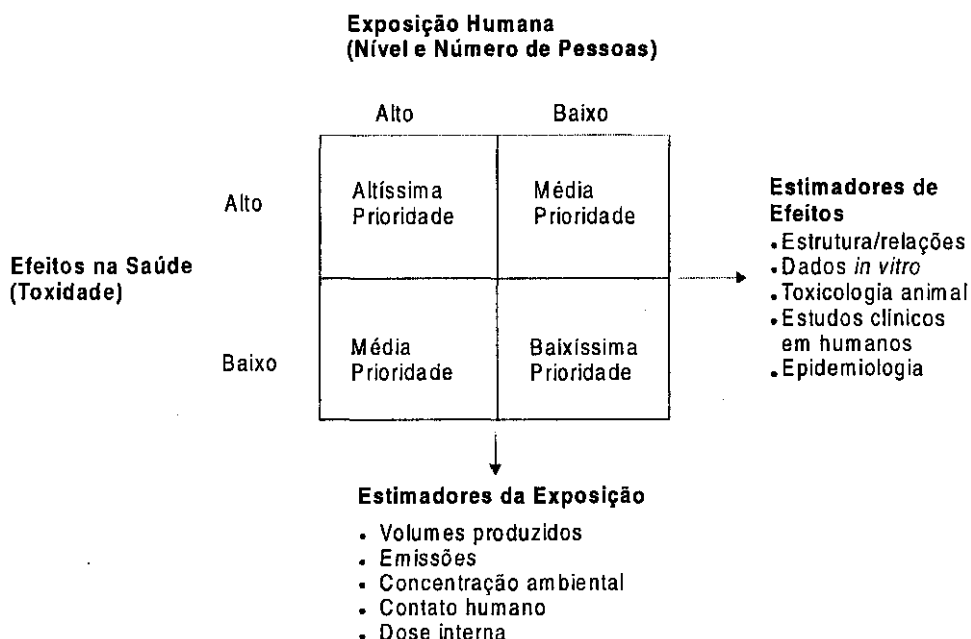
Exposição Humana
(Nível e Número de Pessoas)

Alto

Baixo

Alto

Altíssima Prioridade

Média Prioridade

Efeitos na Saúde
(Toxidade)

Baixo

Média Prioridade

Baixíssima Prioridade

Estimadores de Efeitos
. Estrutura/relações
. Dados *in vitro*
. Toxicologia animal
. Estudos clínicos em humanos
. Epidemiologia

Estimadores da Exposição
. Volumes produzidos
. Emissões
. Concentração ambiental
. Contato humano
. Dose interna